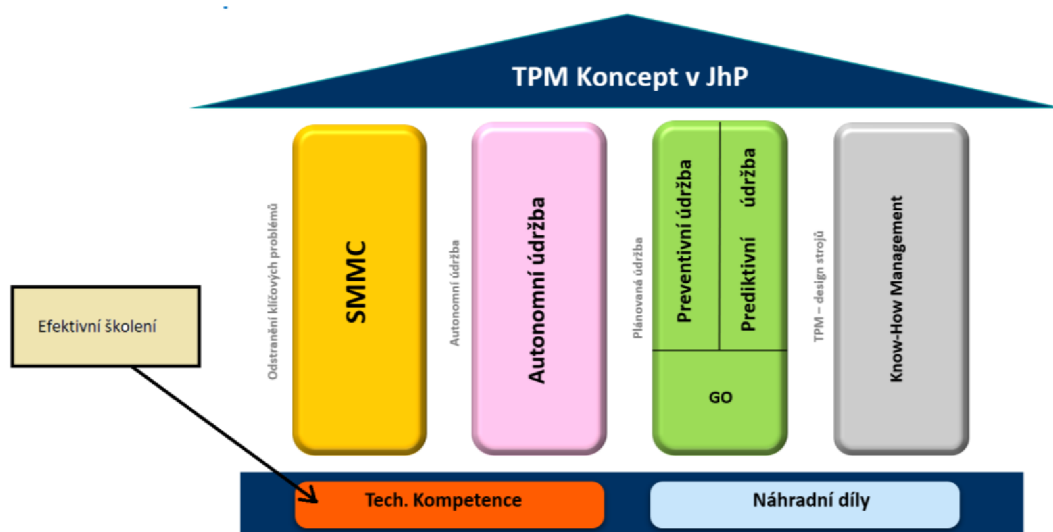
TPM Koncept v JhP

Odstranění klíčových problémů

SMMC

Autonomní údržba

Autonomní údržba

Plánovaná údržba

Preventivní údržba

Prediktivní údržba

GO

TPM – design strojů

Know-How Management

Efektivní školení

Tech. Kompetence

Náhradní díly